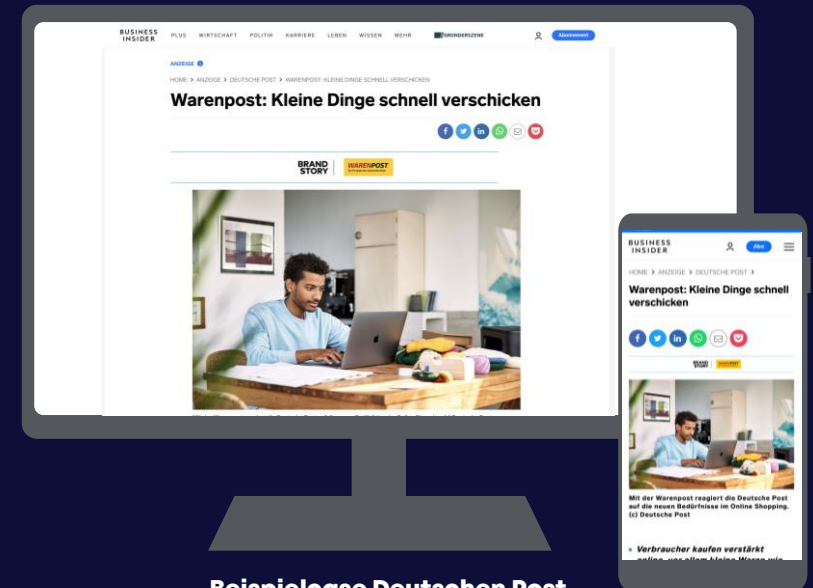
BUSINESS INSIDER PLUS WIRTSCHAFT POLITIK KARRIERE LEBEN WISSEN MEHR GRÜNDERSZENE Abonnement

ANZEIGE

HOME > ANZEIGE > DEUTSCHE POST > WARENPOST: KLEINE DINGE SCHNELL VERSCHICKEN

Warenpost: Kleine Dinge schnell verschicken

BRAND STORY WARENPOST

BUSINESS INSIDER Abo

HOME > ANZEIGE > DEUTSCHE POST >

Warenpost: Kleine Dinge schnell verschicken

BRAND STORY

Mit der Warenpost reagiert die Deutsche Post auf die neuen Bedürfnisse im Online Shopping. (c) Deutsche Post

Verbraucher kaufen verstärkt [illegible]

Beispielcase Deutschen Post